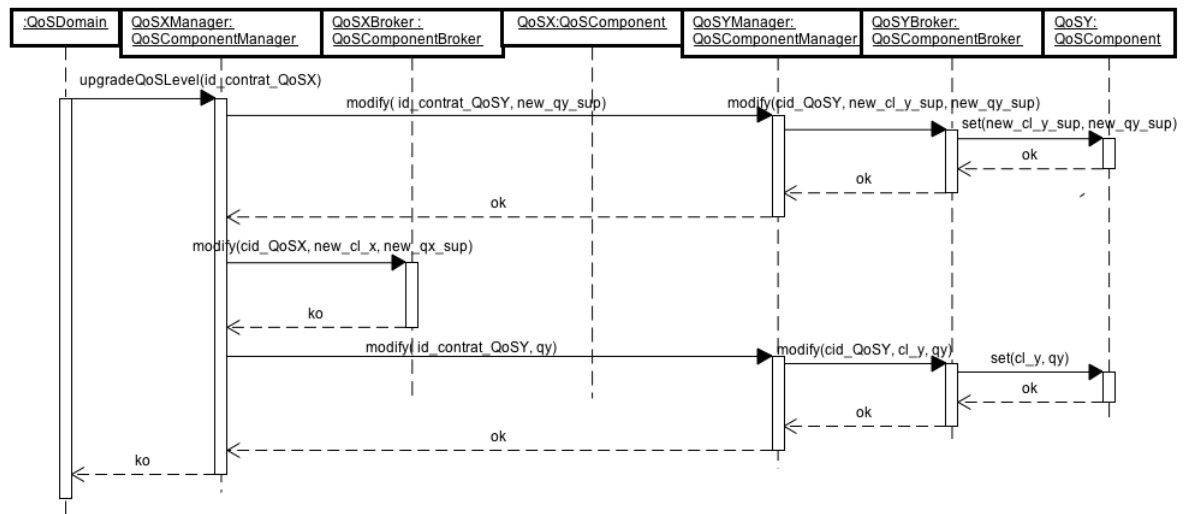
:QoSDomain

QoSXManager: QoSComponentManager

QoSXBroker : QoSComponentBroker

QoSX:QoSComponent

QoSYManager: QoSComponentManager

QoSYBroker: QoSComponentBroker

QoSY: QoSComponent

upgradeQoSLevel(id_contrat_QoSX)

modify( id_contrat_QoSY, new_qy_sup)

modify(cid_QoSY, new_cl_y_sup, new_qy_sup)

set(new_cl_y_sup, new_qy_sup)

ok

ok

ok

modify(cid_QoSX, new_cl_x, new_qx_sup)

ko

modify( id_contrat_QoSY, qy)

modify(cid_QoSY, cl_y, qy)

set(cl_y, qy)

ok

ok

ok

ko